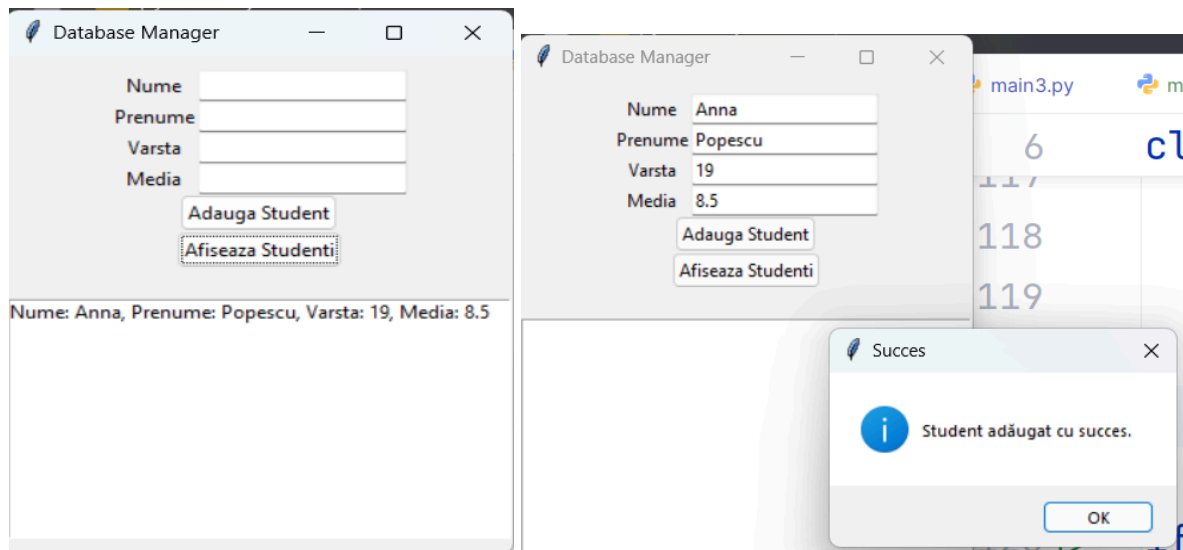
Database Manager

Nume
Prenume
Varsta
Media

Adauga Student
Afiseaza Studenti

Nume: Anna, Prenume: Popescu, Varsta: 19, Media: 8.5

Database Manager

Nume Anna
Prenume Popescu
Varsta 19
Media 8.5

Adauga Student
Afiseaza Studenti

main3.py
m
6 cl
117
118
119

Succes

Student adăugat cu succes.

OK